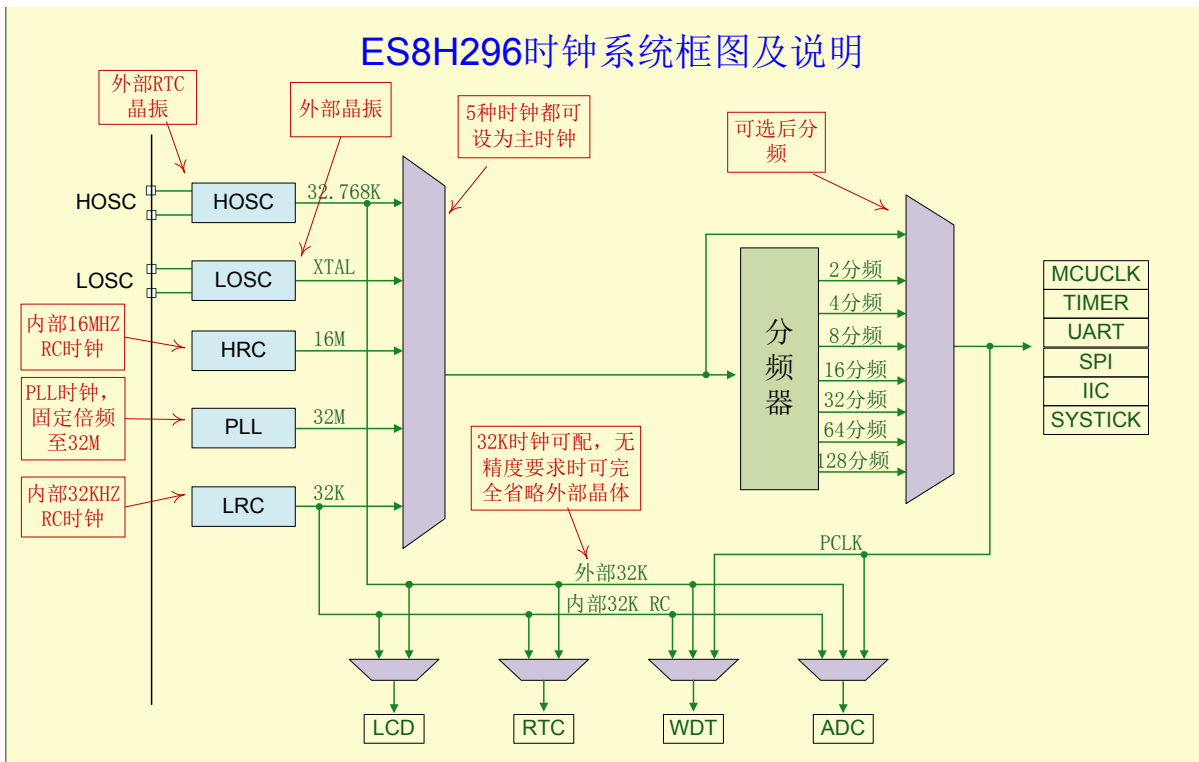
ES8H296时钟系统框图及说明

外部RTC晶振

外部晶振

5种时钟都可设为主时钟

可选后分频

HOSC

HOSC

32.768K

LOSC

LOSC

XTAL

内部16MHZ RC时钟

HRC

16M

PLL时钟，固定倍频至32M

PLL

32M

内部32KHZ RC时钟

LRC

32K

分频器

2分频

4分频

8分频

16分频

32分频

64分频

128分频

MCUCLK

TIMER

UART

SPI

IIC

SYSTICK

32K时钟可配，无精度要求时可完全省略外部晶体

PCLK

外部32K

内部32K RC

LCD

RTC

WDT

ADC